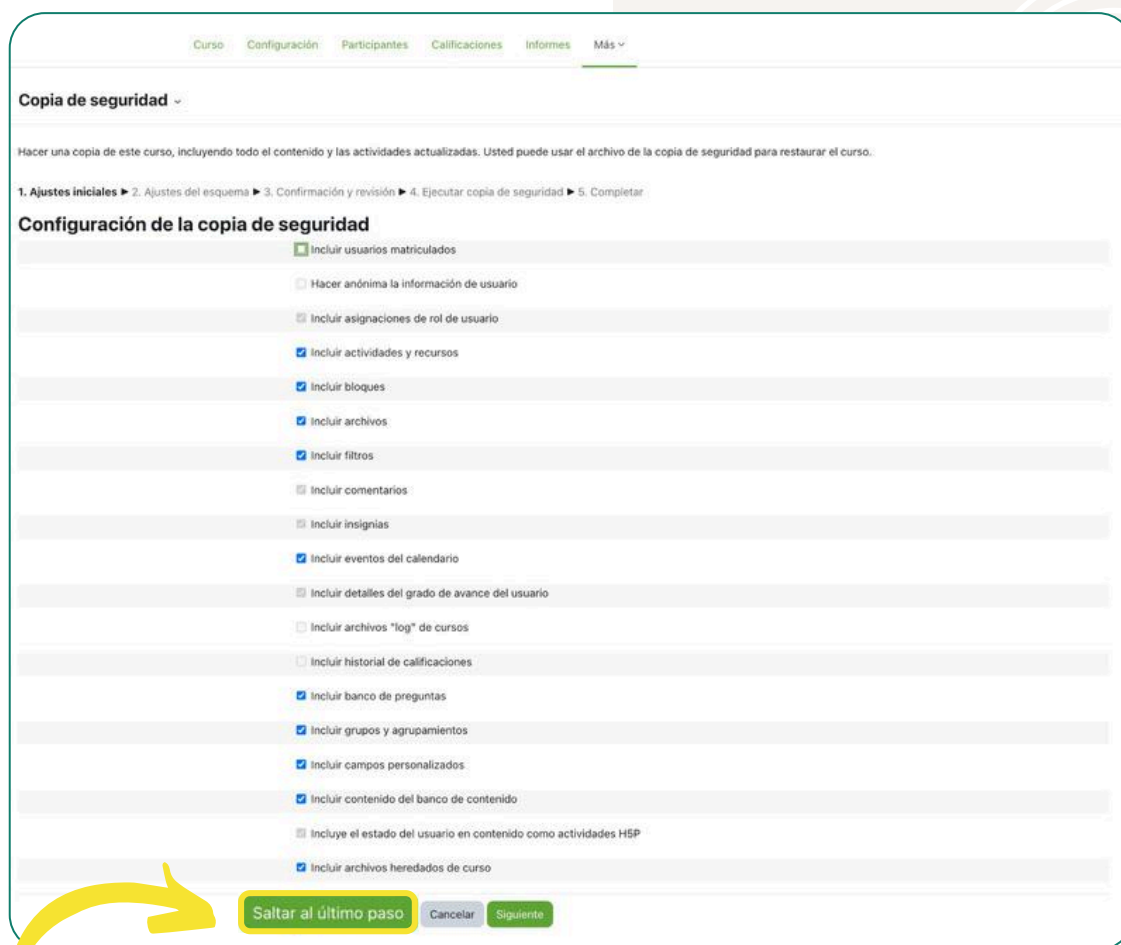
Curso Configuración Participantes Calificaciones Informes Más

Copia de seguridad

Hacer una copia de este curso, incluyendo todo el contenido y las actividades actualizadas. Usted puede usar el archivo de la copia de seguridad para restaurar el curso.

1. Ajustes iniciales ► 2. Ajustes del esquema ► 3. Confirmación y revisión ► 4. Ejecutar copia de seguridad ► 5. Completar

Configuración de la copia de seguridad

Incluir usuarios matriculados
Hacer anónima la información de usuario
Incluir asignaciones de rol de usuario
Incluir actividades y recursos
Incluir bloques
Incluir archivos
Incluir filtros
Incluir comentarios
Incluir insignias
Incluir eventos del calendario
Incluir detalles del grado de avance del usuario
Incluir archivos "log" de cursos
Incluir historial de calificaciones
Incluir banco de preguntas
Incluir grupos y agrupamientos
Incluir campos personalizados
Incluir contenido del banco de contenido
Incluye el estado del usuario en contenido como actividades H5P
Incluir archivos heredados de curso

Saltar al último paso Cancelar Siguiente